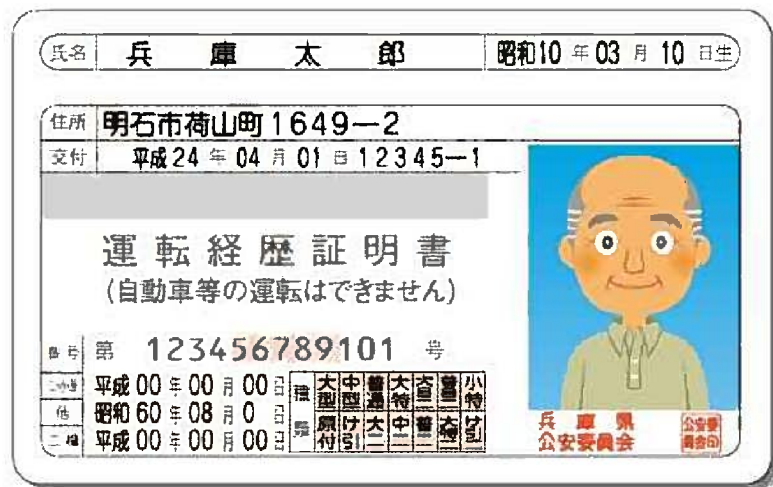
氏名 兵 庫 太 郎 昭和10年03月10日生

住所 明石市荷山町1649−2
交付 平成24年04月01日12345−1

運転経歴証明書
(自動車等の運転はできません)

番号 第 123456789101 号
二・小・原 平成00年00月00日
他 昭和60年08月0日
二種 平成00年00月00日

種類
| 大型 | 中型 | 普通 | 大特 | 大自二 | 普自二 | 小特 |
|---|---|---|---|---|---|---|
| 原付 | け引 | 大二 | 中二 | 普二 | 大特二 | け引二 |

兵 庫 県
公安委員会
公安委員会印